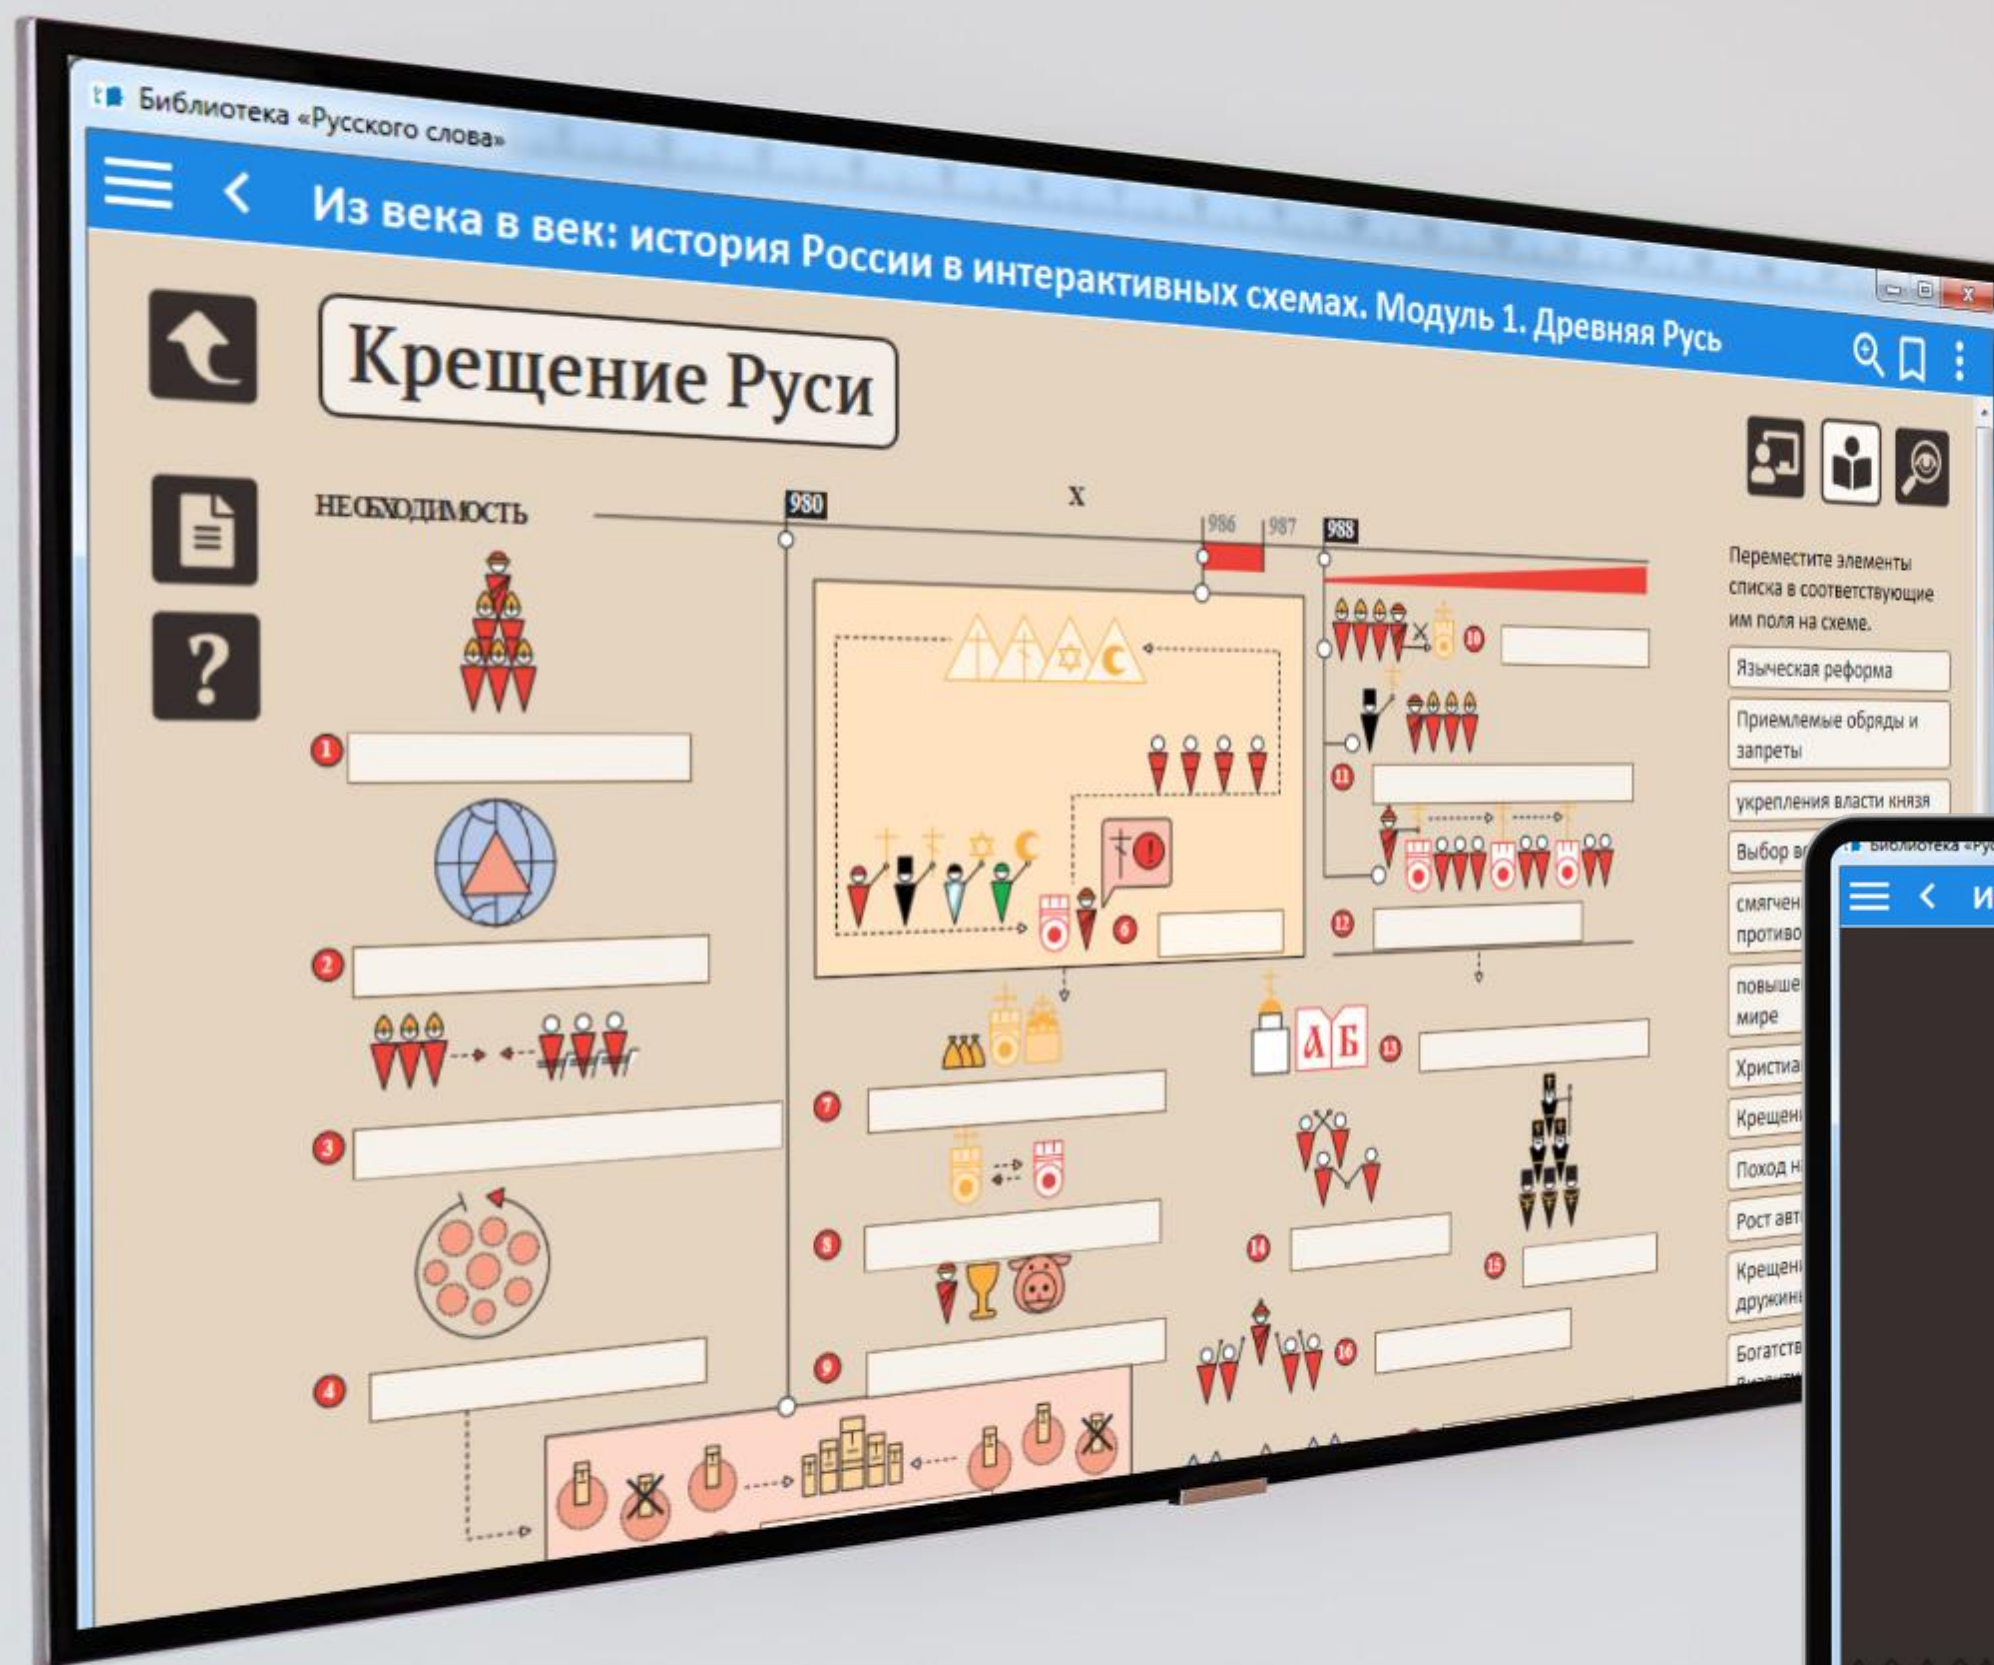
Библиотека «Русского слова»

Из века в век: история России в интерактивных схемах. Модуль 1. Древняя Русь

Крещение Руси

НЕОБХОДИМОСТЬ

980

X

986

987

988

1

2

3

4

6

7

8

9

10

11

12

13

14

15

16

А Б

Переместите элементы списка в соответствующие им поля на схеме.

Языческая реформа

Приемлемые обряды и запреты

укрепления власти князя

Выбор в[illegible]

смягчен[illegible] противо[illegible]

повыше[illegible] мире

Христиа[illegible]

Крещени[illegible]

Поход н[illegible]

Рост авт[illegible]

Крещени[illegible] дружин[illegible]

Богатств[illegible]

Библиотека «Ру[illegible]

И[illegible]